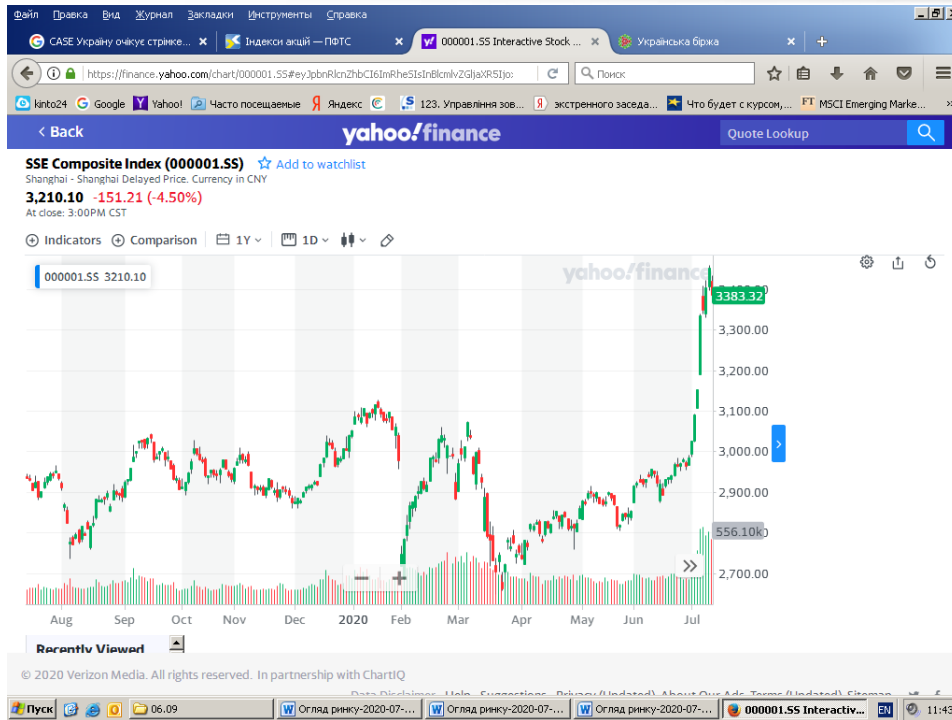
Файл Правка Вид Журнал Закладки Инструменты Справка

CASE Україну очікує стрінке... × Індекси акцій — ПФТС × 000001.SS Interactive Stock ... × Українська біржа × +

https://finance.yahoo.com/chart/000001.SS#eyJpbnRlcnZhbCI6ImRheSIsInBlcmlvZGljaXR5Ijo:

Поиск

kinto24 Google Yahoo! Часто посещаемые Яндекс 123. Управління зов... экстренного засед... Что будет с курсом,... MSCI Emerging Marke...

< Back yahoo!finance Quote Lookup

SSE Composite Index (000001.SS) Add to watchlist
Shanghai - Shanghai Delayed Price. Currency in CNY

3,210.10 -151.21 (-4.50%)
At close: 3:00PM CST

Indicators Comparison 1Y 1D

000001.SS 3210.10

yahoo!finance

3383.32
3,300.00
3,200.00
3,100.00
3,000.00
2,900.00
556.10k
2,700.00

Aug Sep Oct Nov Dec 2020 Feb Mar Apr May Jun Jul

Recently Viewed

© 2020 Verizon Media. All rights reserved. In partnership with ChartIQ

Data Disclaimer Help Suggestions Privacy (Updated) About Our Ads Terms (Updated) Sitemap

Пуск 06.09 Огляд ринку-2020-07-... Огляд ринку-2020-07-... Огляд ринку-2020-07-... 000001.SS Interactiv... EN 11:43